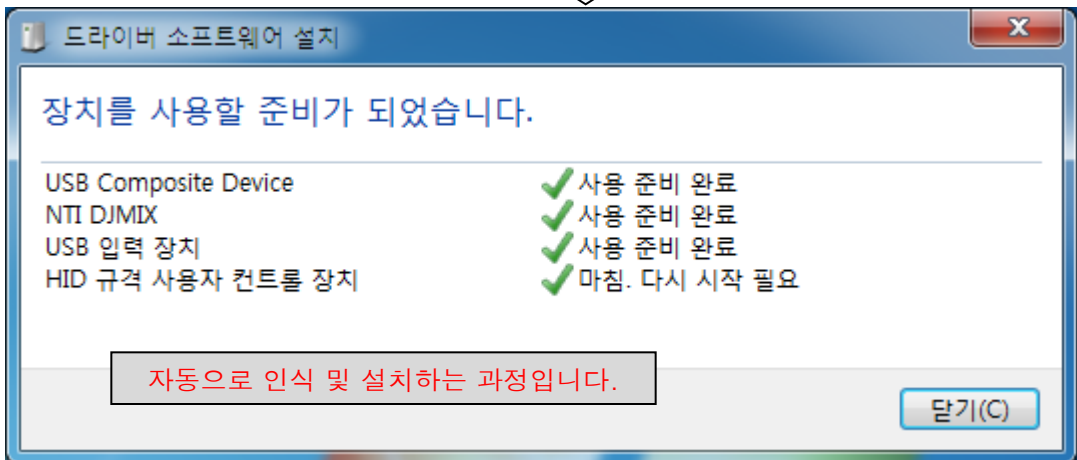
드라이버 소프트웨어 설치

장치를 사용할 준비가 되었습니다.

| | |
|---|---|
| USB Composite Device | 사용 준비 완료 |
| NTI DJMIX | 사용 준비 완료 |
| USB 입력 장치 | 사용 준비 완료 |
| HID 규격 사용자 컨트롤 장치 | 마침. 다시 시작 필요 |

자동으로 인식 및 설치하는 과정입니다.

닫기(C)